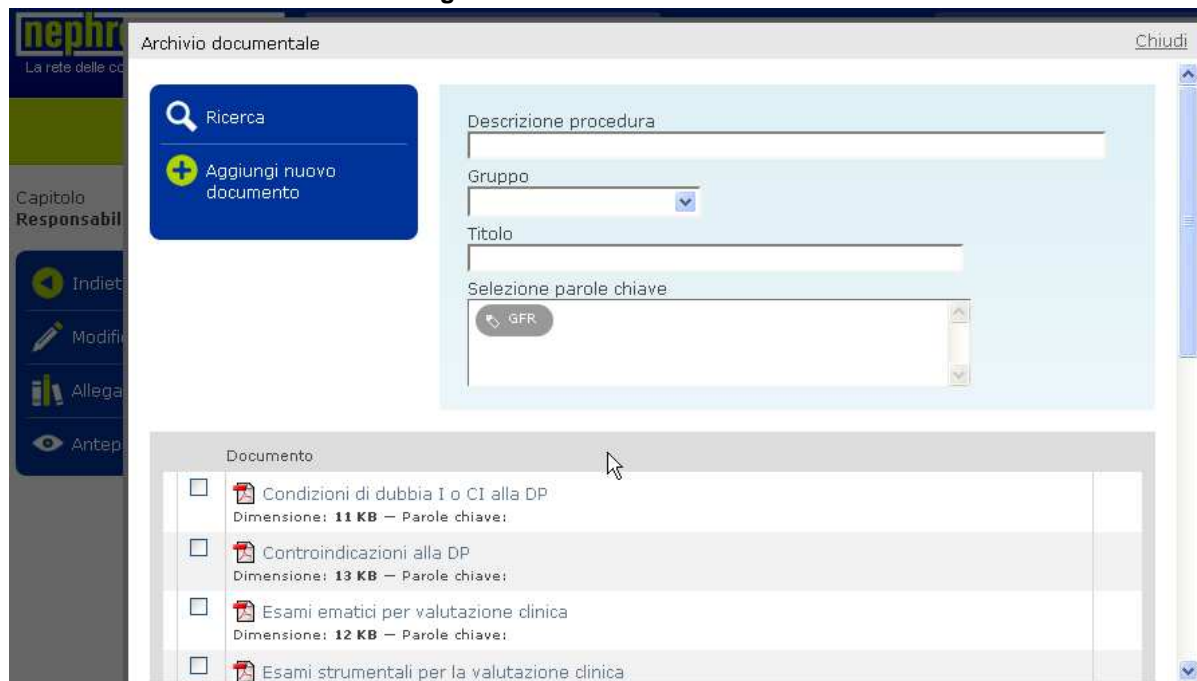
nephr
La rete delle co

Capitolo
Responsabil

Indiet
Modifi
Allega
Antep

Archivio documentale

Chiudi

Ricerca

Aggiungi nuovo documento

Descrizione procedura

Gruppo

Titolo

Selezione parole chiave

GFR

Documento

Condizioni di dubbia I o CI alla DP
Dimensione: **11 KB** — Parole chiave:

Controindicazioni alla DP
Dimensione: **13 KB** — Parole chiave:

Esami ematici per valutazione clinica
Dimensione: **12 KB** — Parole chiave:

Esami strumentali per la valutazione clinica